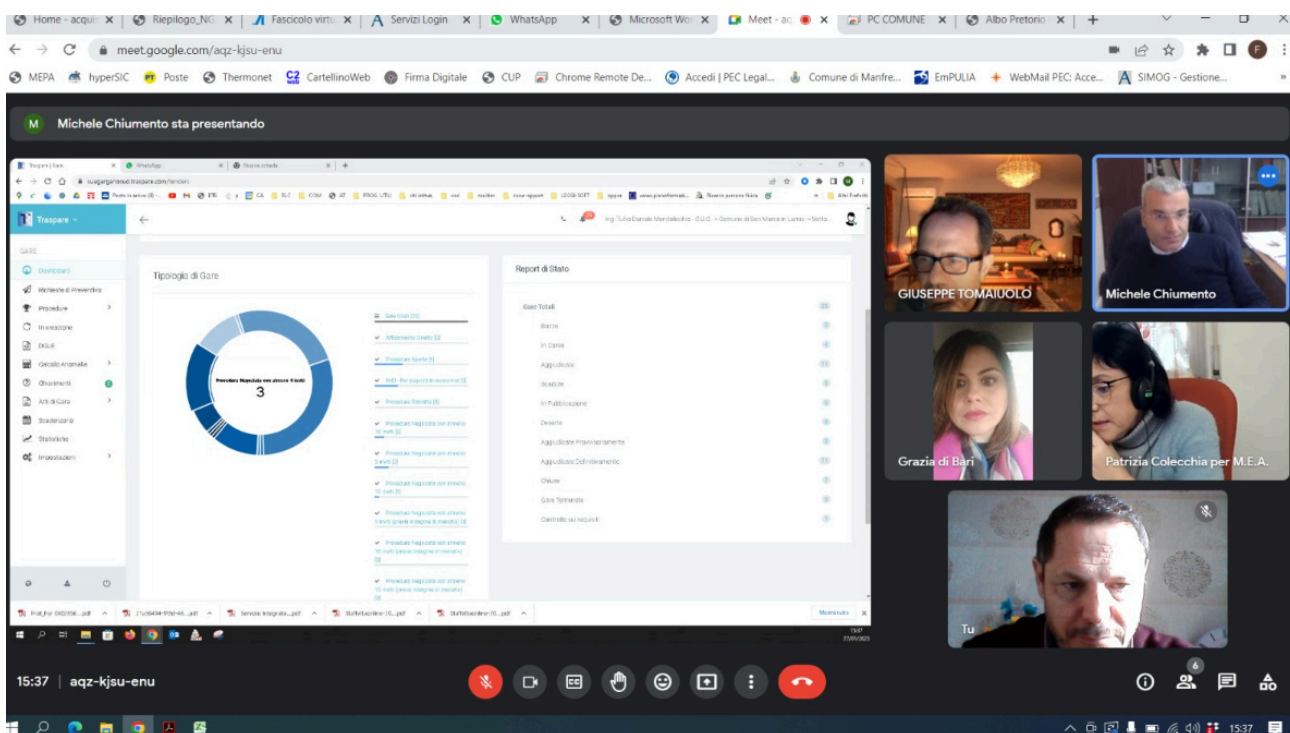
Home - acqui | Riepilogo_NG | Fascicolo virtu | Servizi Login | WhatsApp | Microsoft Wor | Meet - aq | PC COMUNE | Albo Pretorio | +

meet.google.com/aqz-kjsu-enu

MEPA hyperSIC Poste Thermonet CartellinoWeb Firma Digitale CUP Chrome Remote De... Accedi | PEC Legal... Comune di Manfre... EmPULIA WebMail PEC: Acce... SIMOG - Gestione...

Michele Chiumento sta presentando

Traspare

GARE
Dashboard
Richieste di Preventivo
Procedure
Invitazione
DGUE
Calcolo Anomalie
Osservatorio
Atti di Gara
Scadenzario
Statistiche
Impostazioni

Tipologia di Gare

Procedura Negoziata con almeno 5 inviti
3

Report di Stato

Gare Totali
Bozze
In Gara
Aggiudicate
Scadute
In Pubblicazione
Deserte
Aggiudicate Provvisoriamente
Aggiudicate Definitivamente
Chiuse
Gare Terminate
Controllo sui requisiti

GIUSEPPE TOMAIUOLO
Michele Chiumento
Grazia di Bari
Patrizia Colecchia per M.E.A.
Tu

15:37 | aqz-kjsu-enu

6

15:37